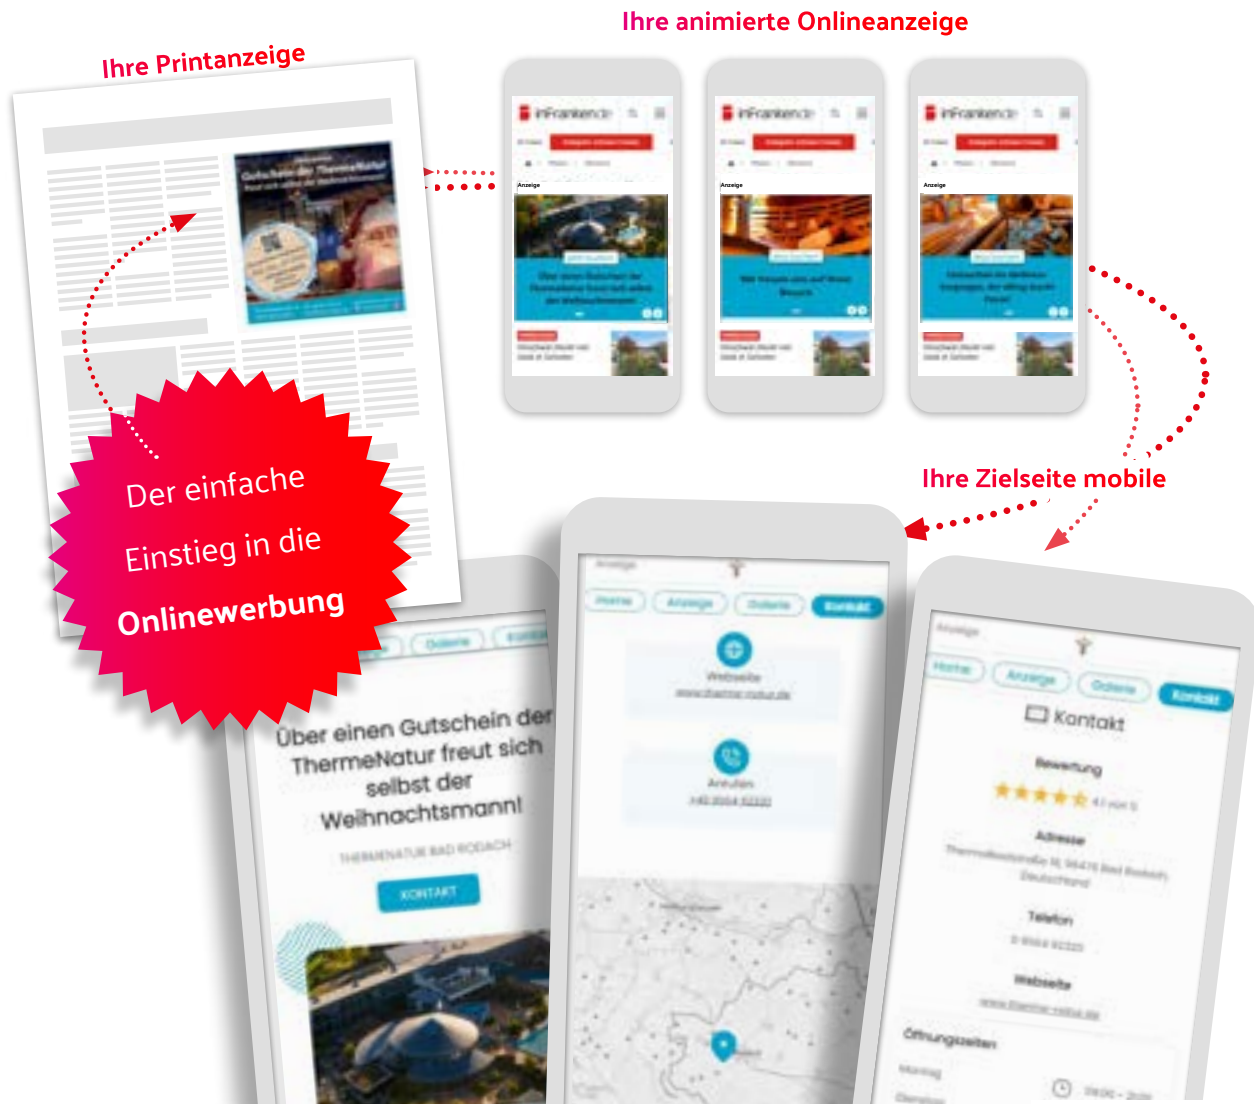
Ihre Printanzeige

Ihre animierte Onlineanzeige

inFranken.de

inFranken.de

inFranken.de

Anzeige

Anzeige

Anzeige

Ihre Zielseite mobile

Der einfache Einstieg in die **Onlinewerbung**

Galerie

Kontakt

Über einen Gutschein der ThermeNatur freut sich selbst der Weihnachtsmann!

THERMENATUR BAD RODACH

KONTAKT

Anzeige

Home

Anzeige

Galerie

Kontakt

Webseite

Anrufen

Anzeige

Home

Anzeige

Galerie

Kontakt

Kontakt

Bewertung

Adresse

Telefon

Webseite

Öffnungszeiten